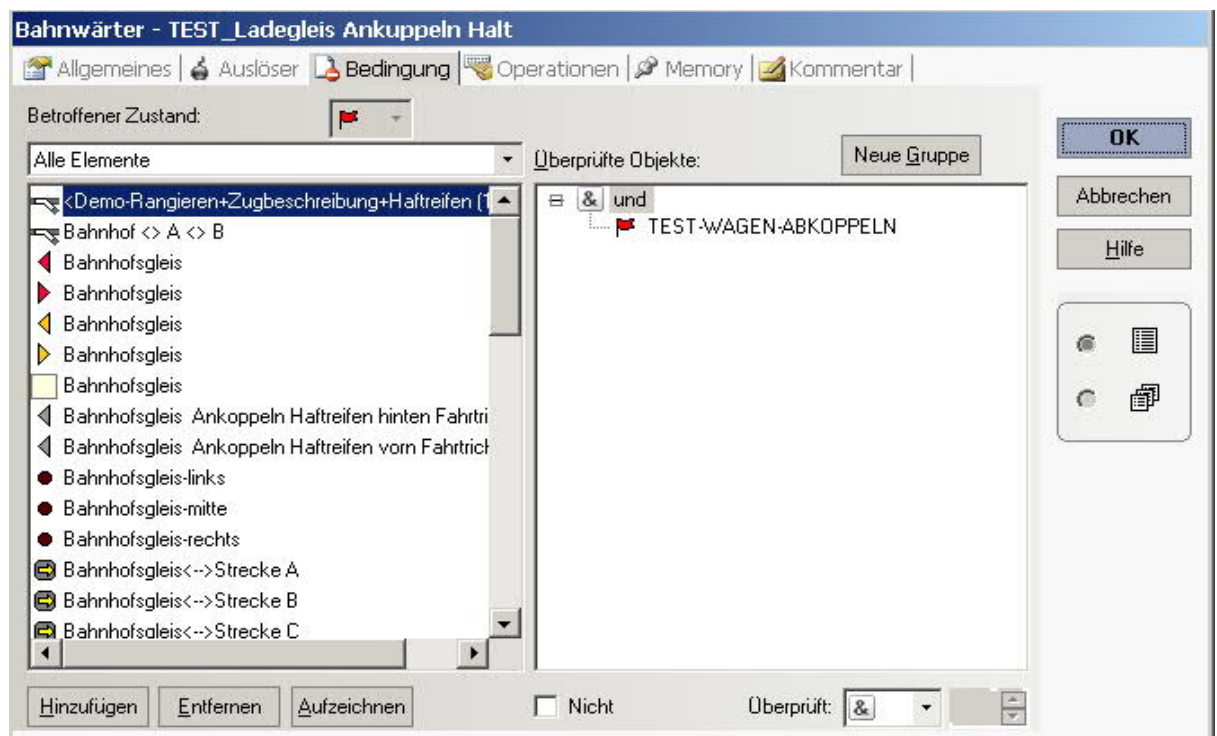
Bahnwärter - TEST_Ladegleis Ankuppeln Halt

Allgemeines | Auslöser | Bedingung | Operationen | Memory | Kommentar

Betroffener Zustand:

Alle Elemente

<Demo-Rangieren+Zugbeschreibung+Haftreifen (1
Bahnhof <> A <> B
Bahnhofsgleis
Bahnhofsgleis
Bahnhofsgleis
Bahnhofsgleis
Bahnhofsgleis
Bahnhofsgleis Ankoppeln Haftreifen hinten Fahrtri
Bahnhofsgleis Ankoppeln Haftreifen vorn Fahrtrich
Bahnhofsgleis-links
Bahnhofsgleis-mitte
Bahnhofsgleis-rechts
Bahnhofsgleis<-->Strecke A
Bahnhofsgleis<-->Strecke B
Bahnhofsgleis<-->Strecke C

Überprüfte Objekte:

Neue Gruppe

& und
TEST-WAGEN-ABKOPPELN

OK

Abbrechen

Hilfe

Hinzufügen

Entfernen

Aufzeichnen

Nicht

Überprüft: &